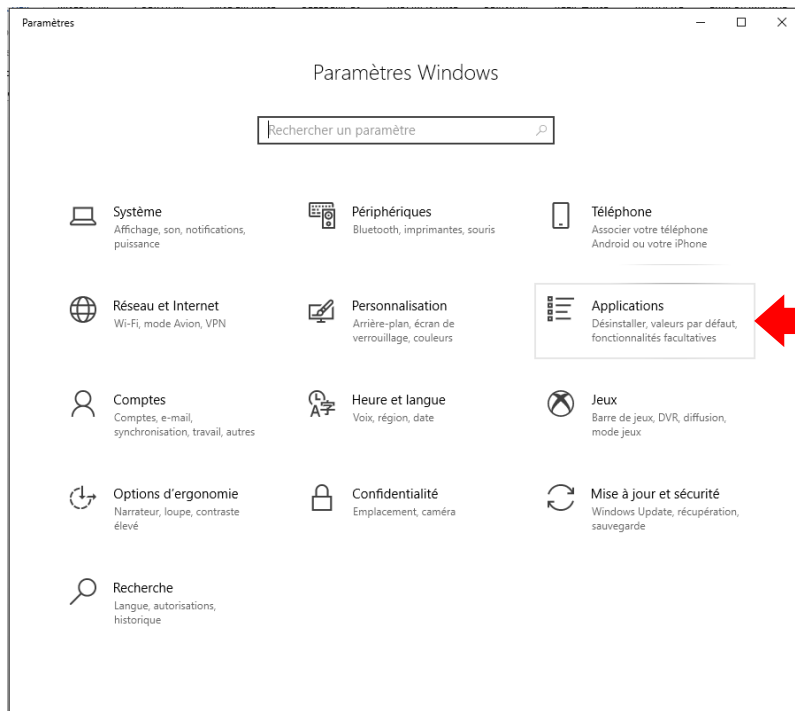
Paramètres

Paramètres Windows

Rechercher un paramètre

Système
Affichage, son, notifications, puissance

Périphériques
Bluetooth, imprimantes, souris

Téléphone
Associer votre téléphone Android ou votre iPhone

Réseau et Internet
Wi-Fi, mode Avion, VPN

Personnalisation
Arrière-plan, écran de verrouillage, couleurs

Applications
Désinstaller, valeurs par défaut, fonctionnalités facultatives

Comptes
Comptes, e-mail, synchronisation, travail, autres

Heure et langue
Voix, région, date

Jeux
Barre de jeux, DVR, diffusion, mode jeux

Options d'ergonomie
Narrateur, loupe, contraste élevé

Confidentialité
Emplacement, caméra

Mise à jour et sécurité
Windows Update, récupération, sauvegarde

Recherche
Langue, autorisations, historique